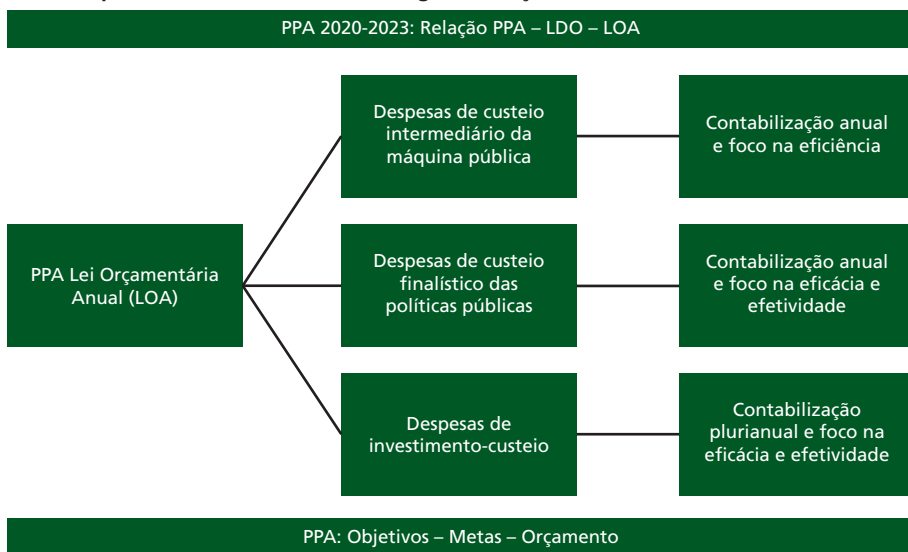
PPA 2020-2023: Relação PPA – LDO – LOA

PPA Lei Orçamentária Anual (LOA)

Despesas de custeio intermediário da máquina pública

Contabilização anual e foco na eficiência

Despesas de custeio finalístico das políticas públicas

Contabilização anual e foco na eficácia e efetividade

Despesas de investimento-custeio

Contabilização plurianual e foco na eficácia e efetividade

PPA: Objetivos – Metas – Orçamento